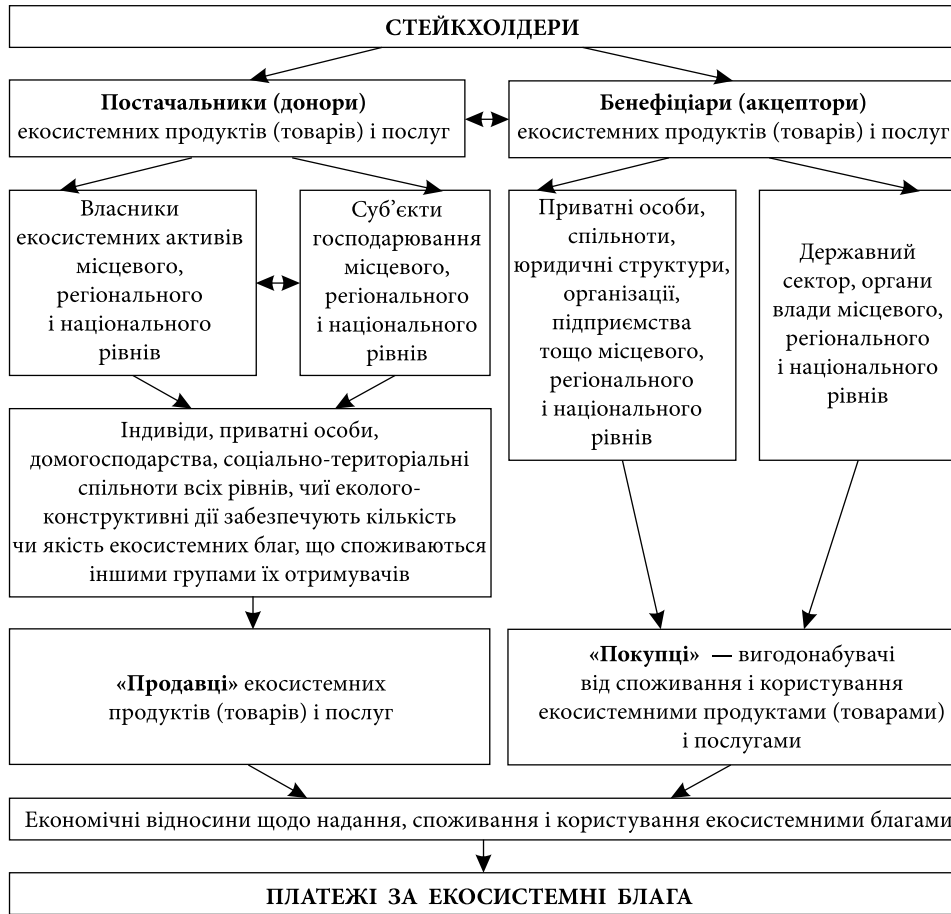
СТЕЙКХОЛДЕРИ

Постачальники (донори) екосистемних продуктів (товарів) і послуг

Бенефіціари (акцептори) екосистемних продуктів (товарів) і послуг

Власники екосистемних активів місцевого, регіонального і національного рівнів

Суб'єкти господарювання місцевого, регіонального і національного рівнів

Приватні особи, спільноти, юридичні структури, організації, підприємства тощо місцевого, регіонального і національного рівнів

Державний сектор, органи влади місцевого, регіонального і національного рівнів

Індивіди, приватні особи, домогосподарства, соціально-територіальні спільноти всіх рівнів, чиї еколого-конструктивні дії забезпечують кількість чи якість екосистемних благ, що споживаються іншими групами їх отримувачів

«Продавці» екосистемних продуктів (товарів) і послуг

«Покупці» — вигодонабувачі від споживання і користування екосистемними продуктами (товарами) і послугами

Економічні відносини щодо надання, споживання і користування екосистемними благами

ПЛАТЕЖІ ЗА ЕКОСИСТЕМНІ БЛАГА